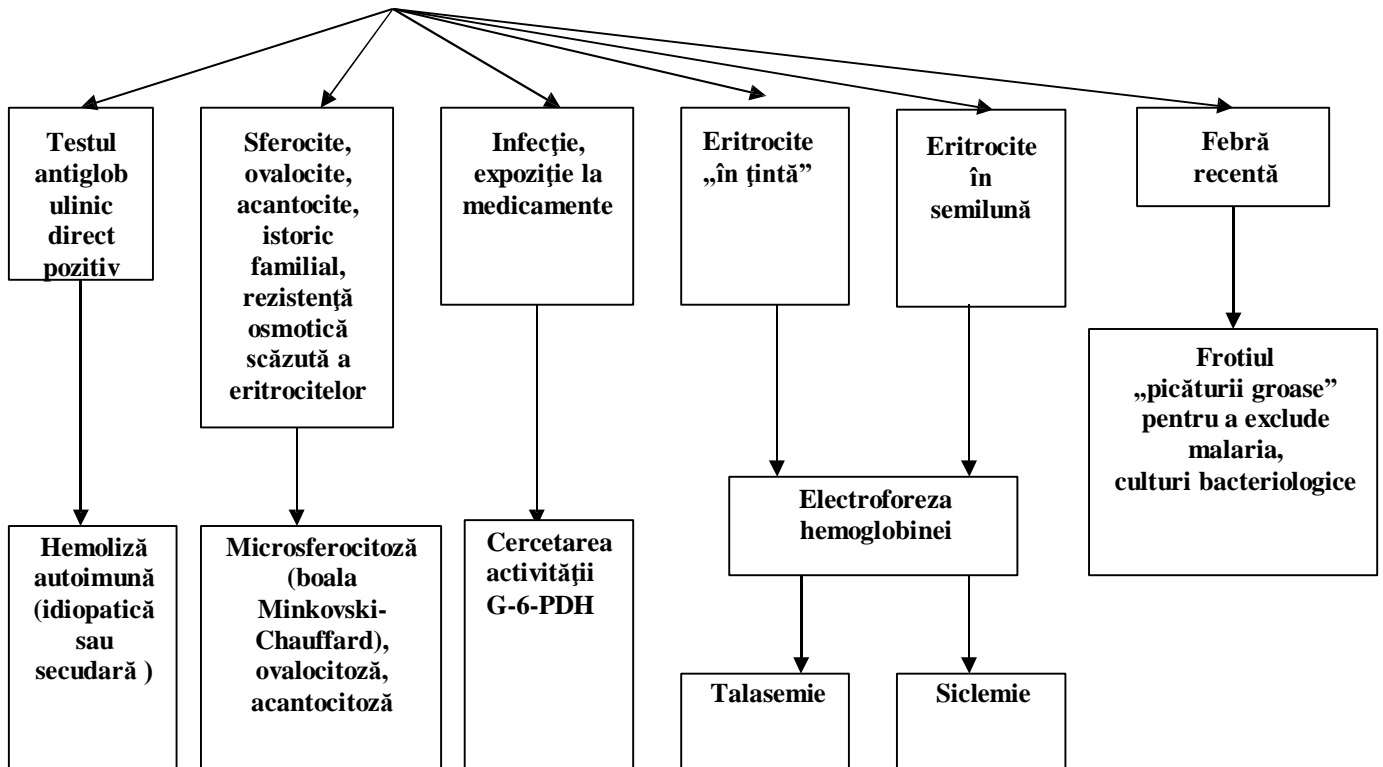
Testul antiglobulinic direct pozitiv

Sferocite, ovalocite, acantocite, istoric familial, rezistenţă osmotică scăzută a eritrocitelor

Infecţie, expoziţie la medicamente

Eritrocite „în ţintă”

Eritrocite în semilună

Febră recentă

Frotiul „picăturii groase” pentru a exclude malaria, culturi bacteriologice

Hemoliză autoimună (idiopatică sau secudară )

Microsferocitoză (boala Minkovski-Chauffard), ovalocitoză, acantocitoză

Cercetarea activităţii G-6-PDH

Electroforeza hemoglobinei

Talasemie

Siclemie